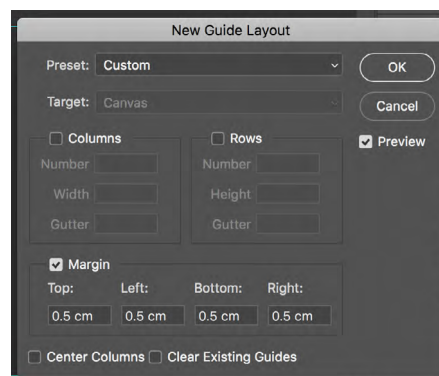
New Guide Layout

Preset: Custom

Target: Canvas

OK

Cancel

Preview

Columns

Number

Width

Gutter

Rows

Number

Height

Gutter

Margin

| Top: | Left: | Bottom: | Right: |
|---|---|---|---|
| 0.5 cm | 0.5 cm | 0.5 cm | 0.5 cm |

Center Columns

Clear Existing Guides